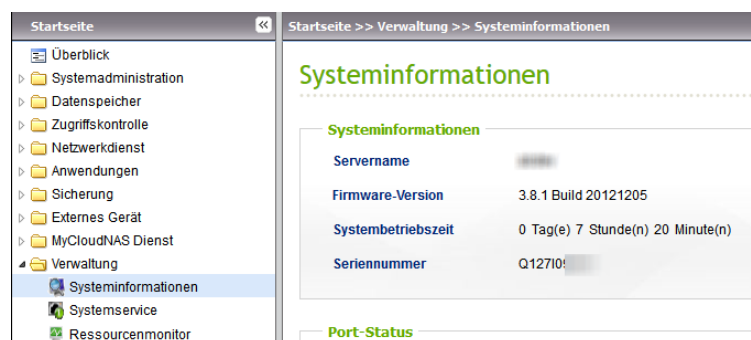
Startseite

Überblick
Systemadministration
Datenspeicher
Zugriffskontrolle
Netzwerkdienst
Anwendungen
Sicherung
Externes Gerät
MyCloudNAS Dienst
Verwaltung
Systeminformationen
Systemservice
Ressourcenmonitor

Startseite >> Verwaltung >> Systeminformationen

Systeminformationen

Systeminformationen

| | |
|---|---|
| Servername | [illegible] |
| Firmware-Version | 3.8.1 Build 20121205 |
| Systembetriebszeit | 0 Tag(e) 7 Stunde(n) 20 Minute(n) |
| Seriennummer | Q127I0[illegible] |

Port-Status